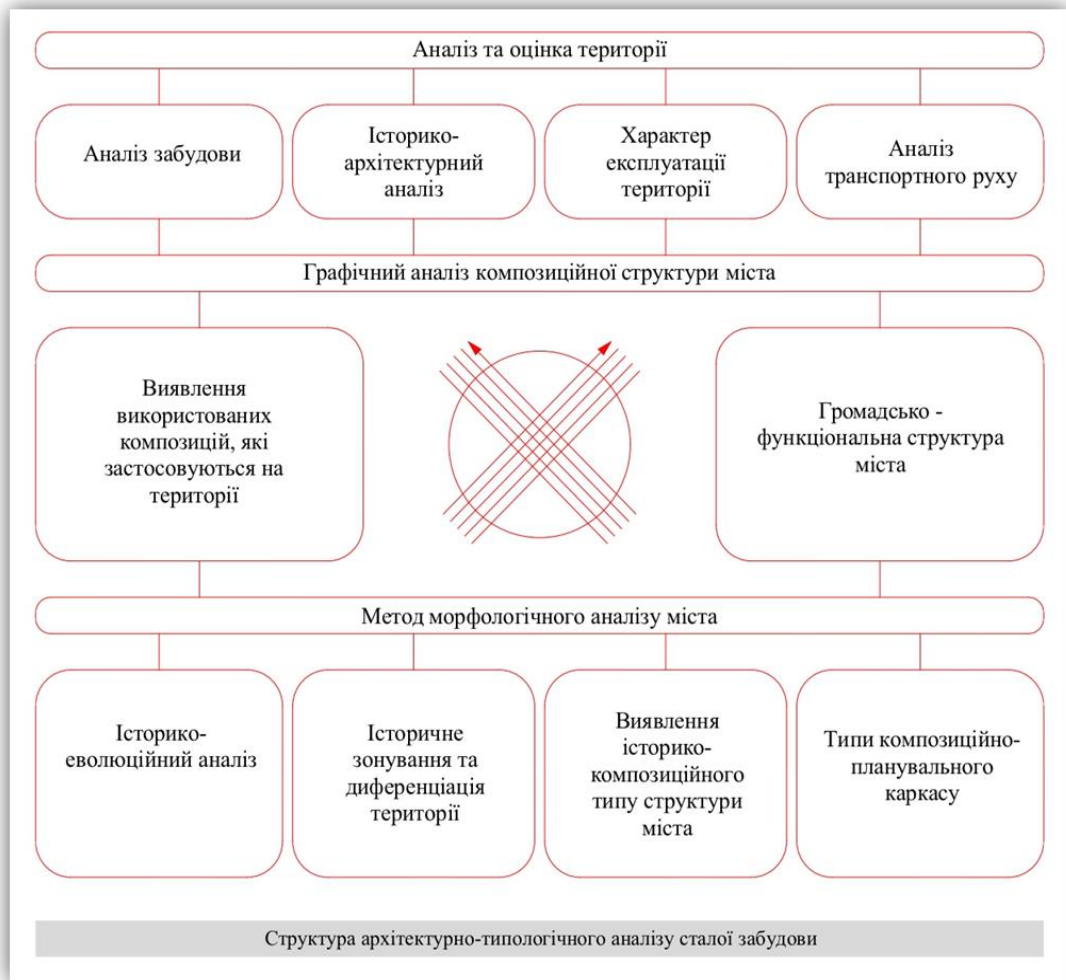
Аналіз та оцінка території

Аналіз забудови

Історико-архітектурний аналіз

Характер експлуатації території

Аналіз транспортного руху

Графічний аналіз композиційної структури міста

Виявлення використованих композицій, які застосовуються на території

Громадсько - функціональна структура міста

Метод морфологічного аналізу міста

Історико-еволюційний аналіз

Історичне зонування та диференціація території

Виявлення історико-композиційного типу структури міста

Типи композиційно-планувального каркасу

Структура архітектурно-типологічного аналізу сталої забудови